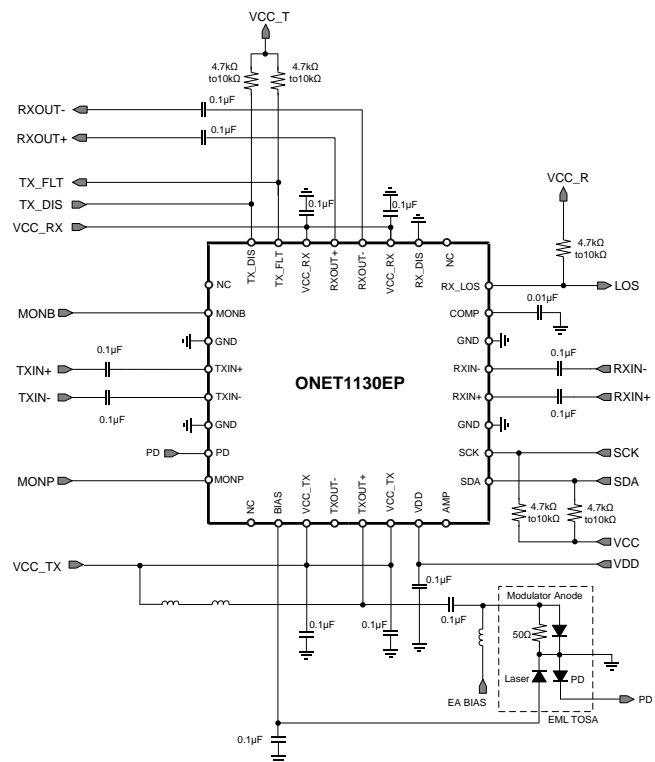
VCC_T

4.7kΩ to10kΩ
4.7kΩ to10kΩ

RXOUT-
0.1µF
RXOUT+
0.1µF

TX_FLT
TX_DIS
0.1µF
0.1µF
VCC_RX

VCC_R

4.7kΩ to10kΩ

TX_DIS
TX_FLT
VCC_RX
RXOUT+
RXOUT-
VCC_RX
RX_DIS
NC

NC
RX_LOS
LOS

MONB
MONB
COMP
0.01µF

GND
GND

0.1µF
0.1µF
TXIN+
TXIN+
RXIN-
RXIN-

ONET1130EP

TXIN-
TXIN-
RXIN+
RXIN+
0.1µF
0.1µF

GND
GND

PD
PD
SCK
SCK

MONP
MONP
SDA
SDA

NC
BIAS
VCC_TX
TXOUT-
TXOUT+
VCC_TX
VDD
AMP

4.7kΩ to10kΩ
4.7kΩ to10kΩ

VCC

VCC_TX
VDD

0.1µF
0.1µF
Modulator Anode

0.1µF
0.1µF
50Ω

Laser
PD
PD

EA BIAS
EML TOSA

0.1µF